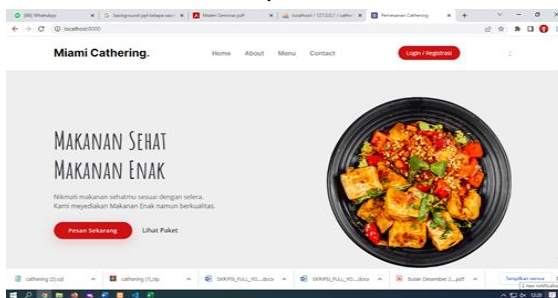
(88) WhatsApp
background psd kelapa sawi
Materi Seminar.pdf
localhost / 127.0.0.1 / cathe
Pemesanan Catherng

localhost:8000

Miami Cathering.

Home About Menu Contact

Login / Registrasi

MAKANAN SEHAT
MAKANAN ENAK

Nikmati makanan sehatmu sesuai dengan selera.
Kami meyediakan Makanan Enak namun berkualitas.

Pesan Sekarang

Lihat Paket

cathering (2).sql
cathering (1).zip
SKRIPSI_FULL_YO....docx
SKRIPSI_FULL_YO....docx
Bulan Desember 0....pdf
Tampilkan semua

12:29